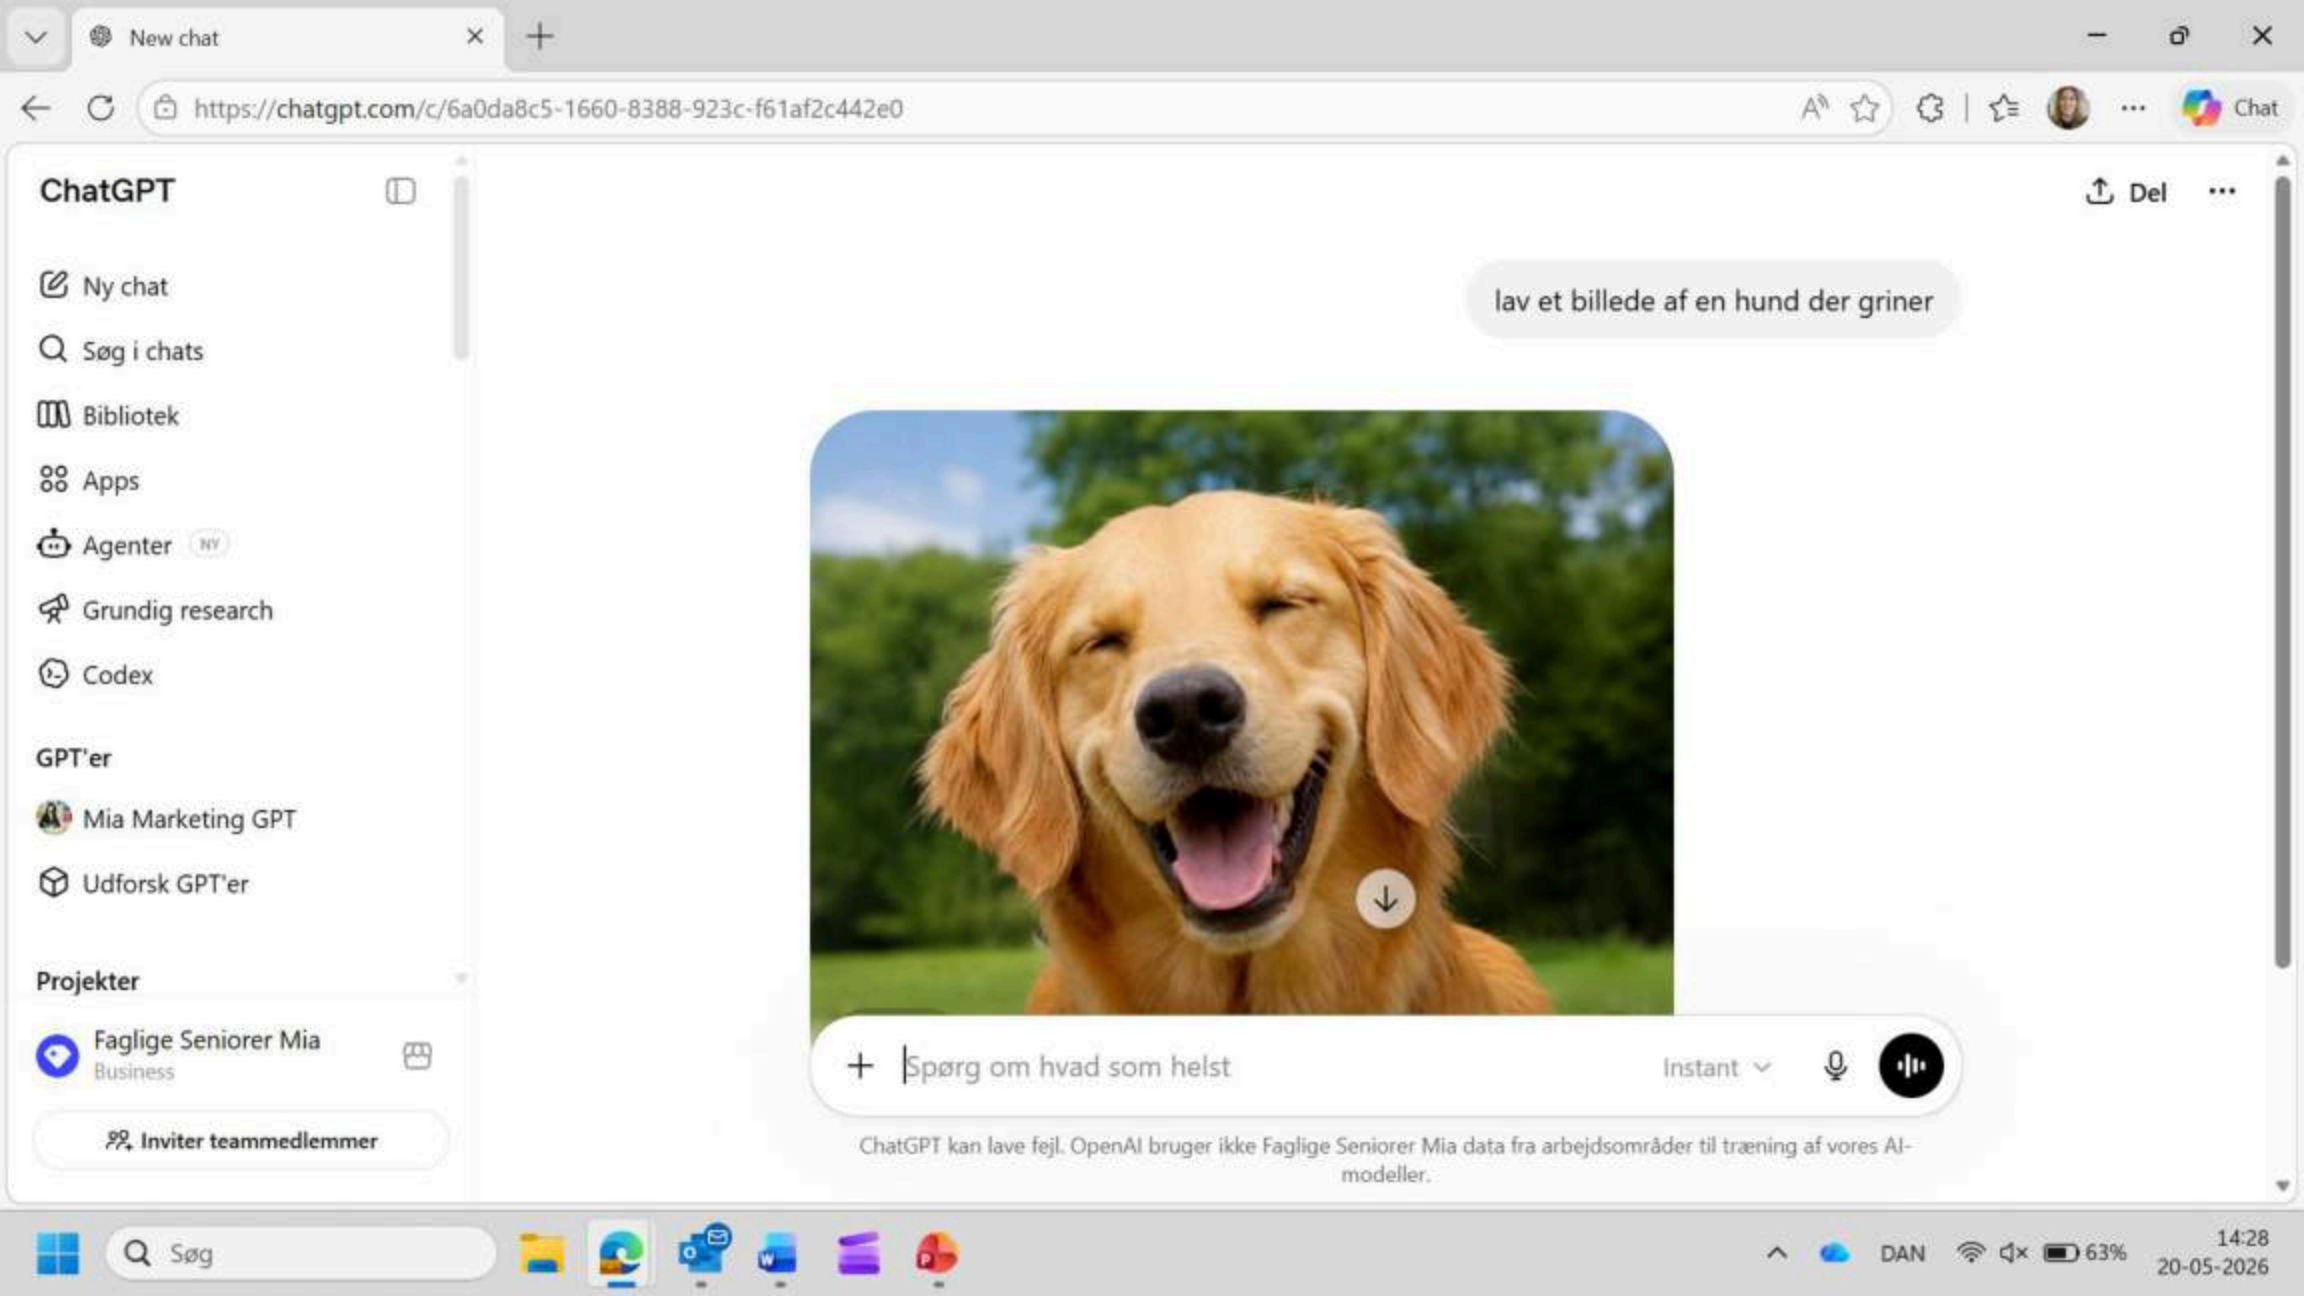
New chat

https://chatgpt.com/c/6a0da8c5-1660-8388-923c-f61af2c442e0

Chat

ChatGPT

Ny chat

Søg i chats

Bibliotek

Apps

Agenter NY

Grundig research

Codex

GPT'er

Mia Marketing GPT

Udforsk GPT'er

Projekter

Faglige Seniorer Mia
Business

Inviter teammedlemmer

Del

lav et billede af en hund der griner

Spørg om hvad som helst

Instant

ChatGPT kan lave fejl. OpenAI bruger ikke Faglige Seniorer Mia data fra arbejdsområder til træning af vores AI-modeller.

Søg

DAN

63%

14:28
20-05-2026